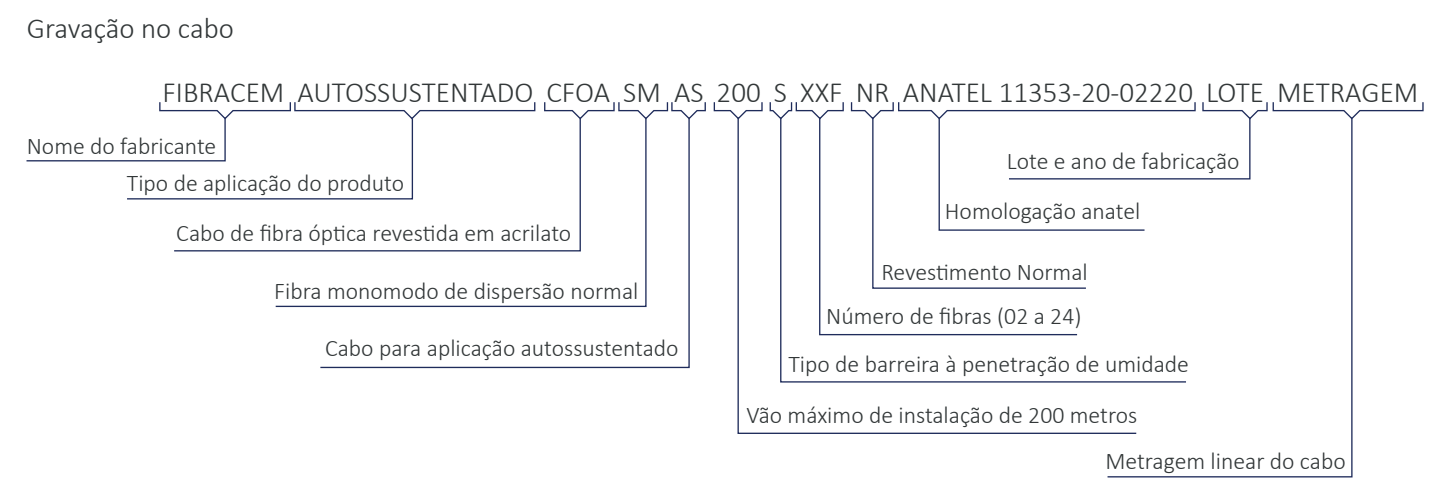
Gravação no cabo

FIBRACEM AUTOSSUSTENTADO CFOA SM AS 200 S XXF NR ANATEL 11353-20-02220 LOTE METRAGEM

Nome do fabricante

Tipo de aplicação do produto

Cabo de fibra óptica revestida em acrilato

Fibra monomodo de dispersão normal

Cabo para aplicação autossustentado

Lote e ano de fabricação

Homologação anatel

Revestimento Normal

Número de fibras (02 a 24)

Tipo de barreira à penetração de umidade

Vão máximo de instalação de 200 metros

Metragem linear do cabo